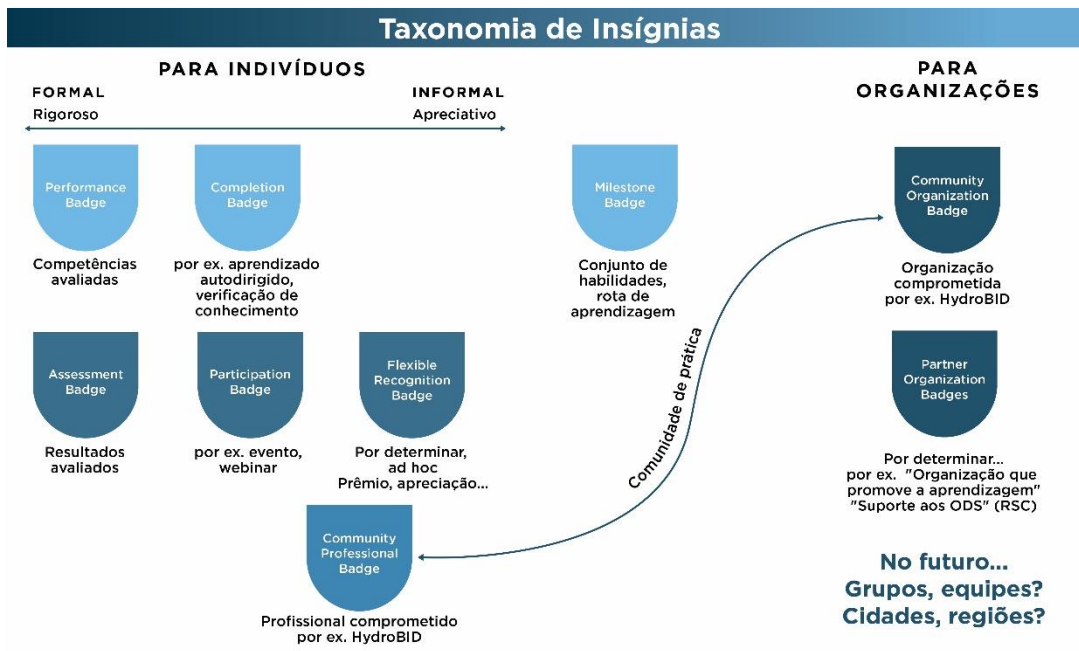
Taxonomia de Insígnias

PARA INDIVÍDUOS

FORMAL
Rigoroso

INFORMAL
Apreciativo

PARA ORGANIZAÇÕES

Performance Badge
Competências avaliadas

Completion Badge
por ex. aprendizado autodirigido, verificação de conhecimento

Milestone Badge
Conjunto de habilidades, rota de aprendizagem

Community Organization Badge
Organização comprometida por ex. HydroBID

Assessment Badge
Resultados avaliados

Participation Badge
por ex. evento, webinar

Flexible Recognition Badge
Por determinar, ad hoc Prêmio, apreciação...

Comunidade de prática

Partner Organization Badges
Por determinar... por ex. "Organização que promove a aprendizagem" "Suporte aos ODS" (RSC)

Community Professional Badge
Profissional comprometido por ex. HydroBID

No futuro...
Grupos, equipes?
Cidades, regiões?